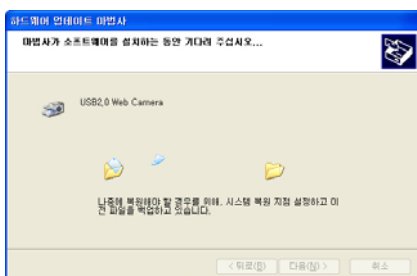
하드웨어 업데이트 마법사

마법사가 소프트웨어를 설치하는 동안 기다려 주십시오...

USB2.0 Web Camera

나중에 복원해야 할 경우를 위해, 시스템 복원 지점 설정하고 이전 파일을 백업하고 있습니다.

< 뒤로(B) 다음(N) > 취소